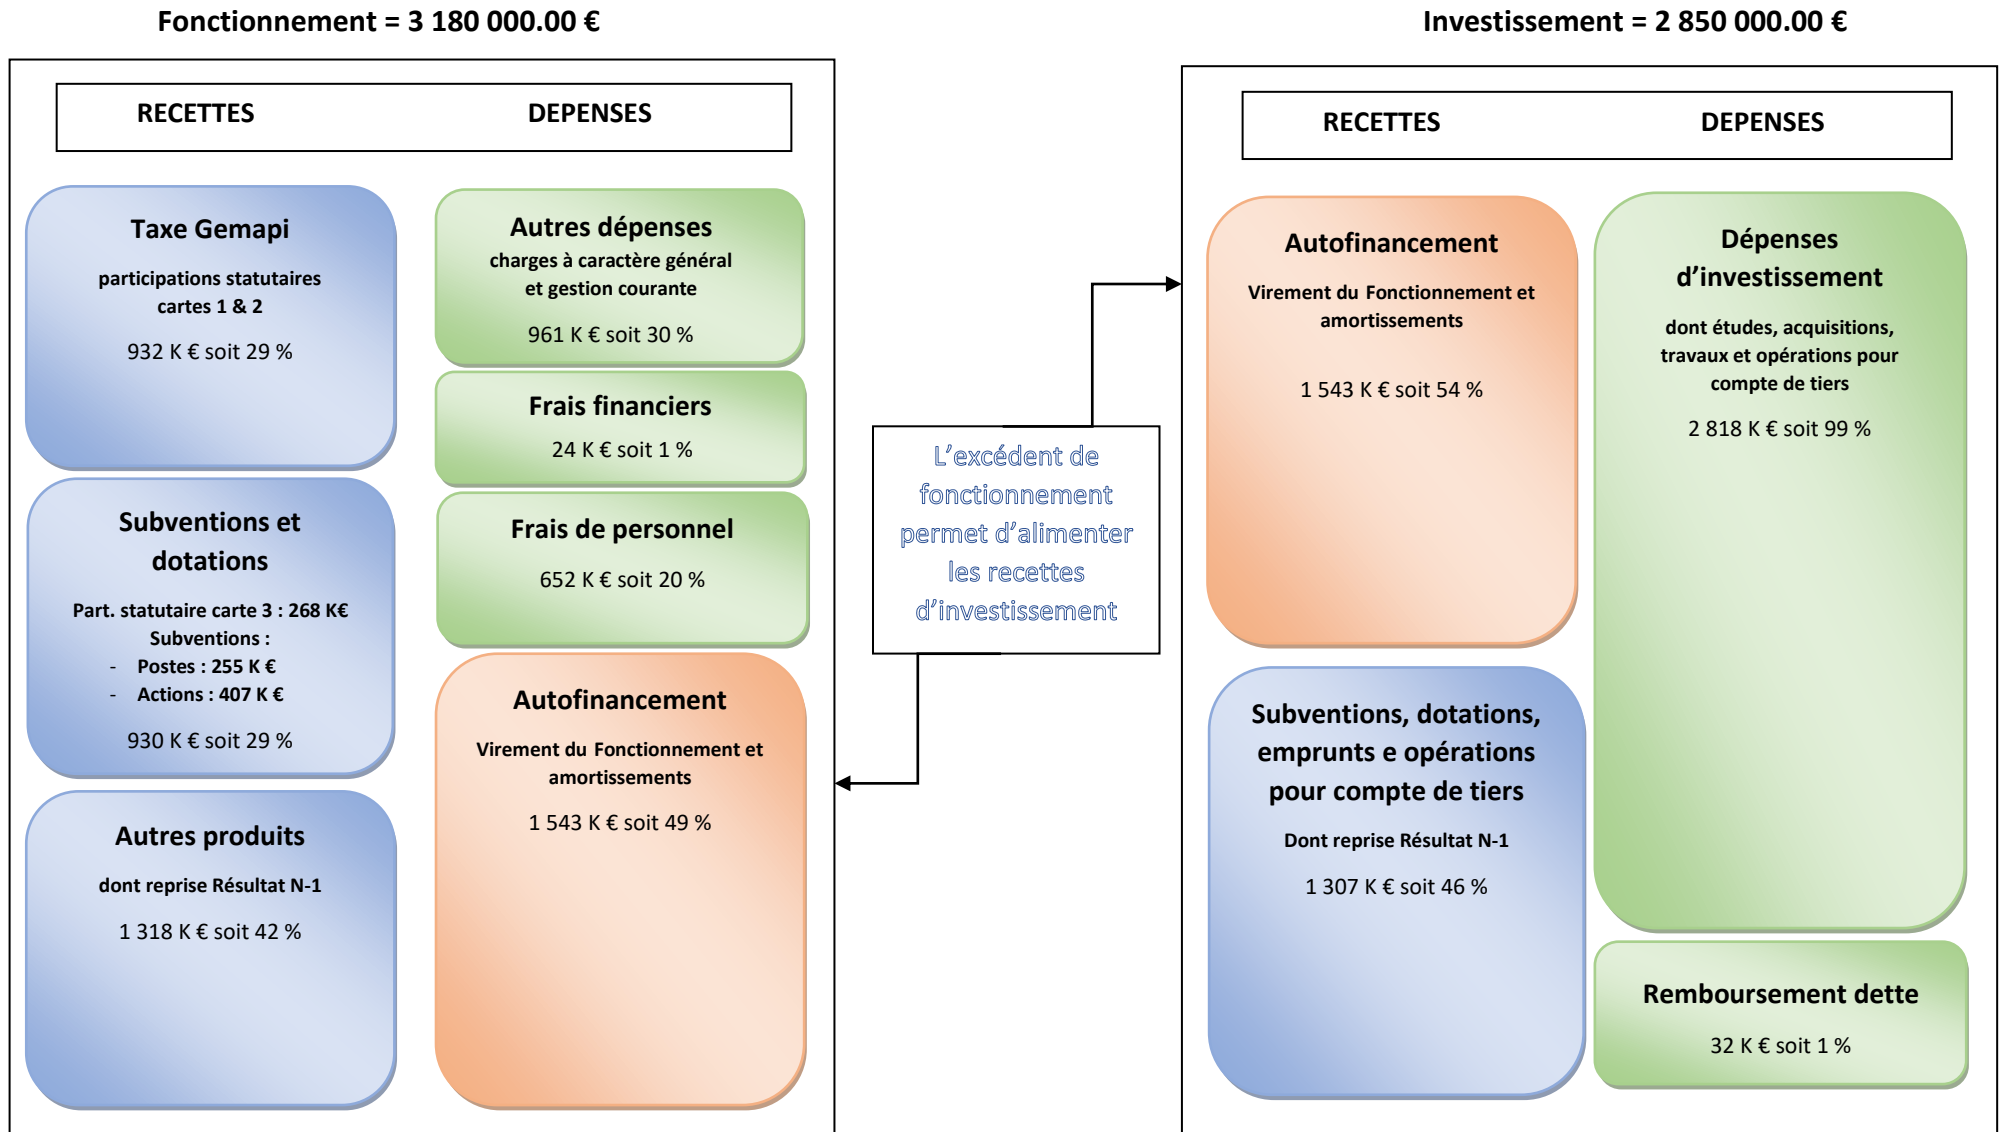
Fonctionnement = 3 180 000.00 €

RECETTES DEPENSES

Taxe Gemapi

participations statutaires cartes 1 & 2

932 K € soit 29 %

Subventions et dotations

Part. statutaire carte 3 : 268 K€
Subventions :
- Postes : 255 K €
- Actions : 407 K €

930 K € soit 29 %

Autres produits

dont reprise Résultat N-1

1 318 K € soit 42 %

Autres dépenses
charges à caractère général et gestion courante

961 K € soit 30 %

Frais financiers

24 K € soit 1 %

Frais de personnel

652 K € soit 20 %

Autofinancement

Virement du Fonctionnement et amortissements

1 543 K € soit 49 %

L'excédent de fonctionnement permet d'alimenter les recettes d'investissement

Investissement = 2 850 000.00 €

RECETTES DEPENSES

Autofinancement

Virement du Fonctionnement et amortissements

1 543 K € soit 54 %

Subventions, dotations, emprunts e opérations pour compte de tiers

Dont reprise Résultat N-1

1 307 K € soit 46 %

Dépenses d'investissement

dont études, acquisitions, travaux et opérations pour compte de tiers

2 818 K € soit 99 %

Remboursement dette

32 K € soit 1 %